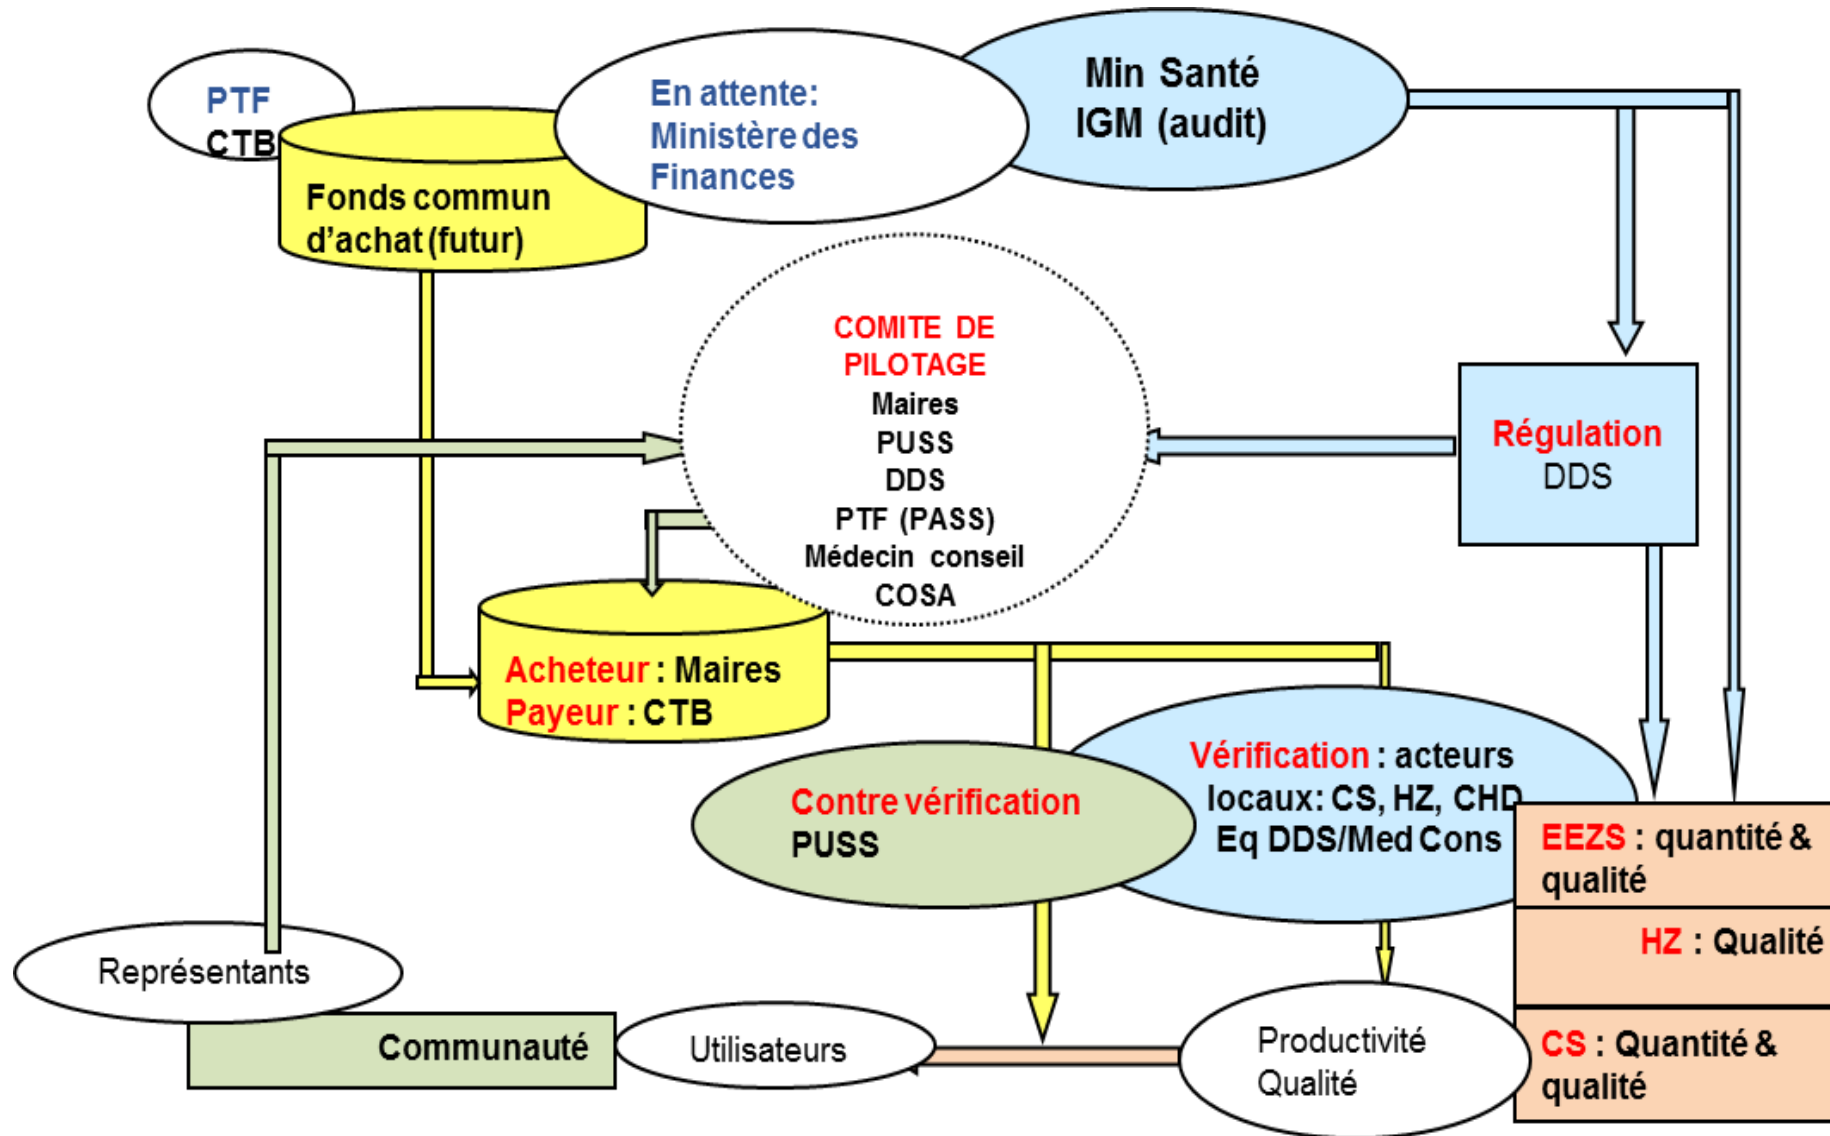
PTF
CTB

Fonds commun d'achat (futur)

En attente: Ministère des Finances

Min Santé
IGM (audit)

COMITE DE PILOTAGE
Maires
PUSS
DDS
PTF (PASS)
Médecin conseil
COSA

Régulation
DDS

Acheteur : Maires
Payeur : CTB

Vérification : acteurs locaux: CS, HZ, CHD
Eq DDS/Med Cons

Contre vérification
PUSS

EEZS : quantité & qualité

HZ : Qualité

CS : Quantité & qualité

Représentants

Communauté

Utilisateurs

Productivité
Qualité